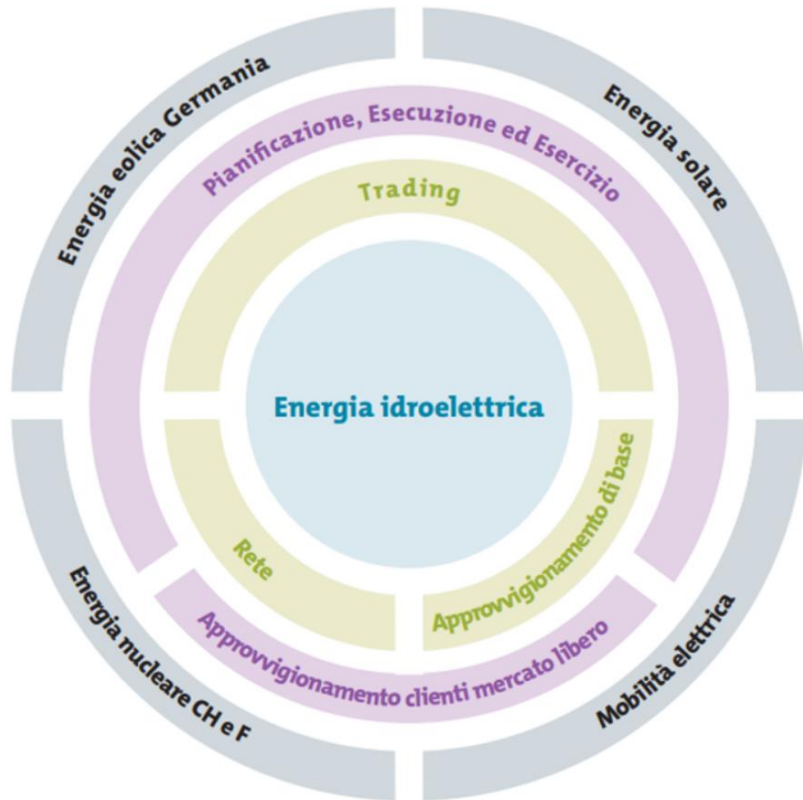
Energia eolica Germania

Energia solare

Pianificazione, Esecuzione ed Esercizio

Trading

Energia idroelettrica

Rete

Approvvigionamento di base

Approvvigionamento clienti mercato libero

Energia nucleare CH e F

Mobilità elettrica